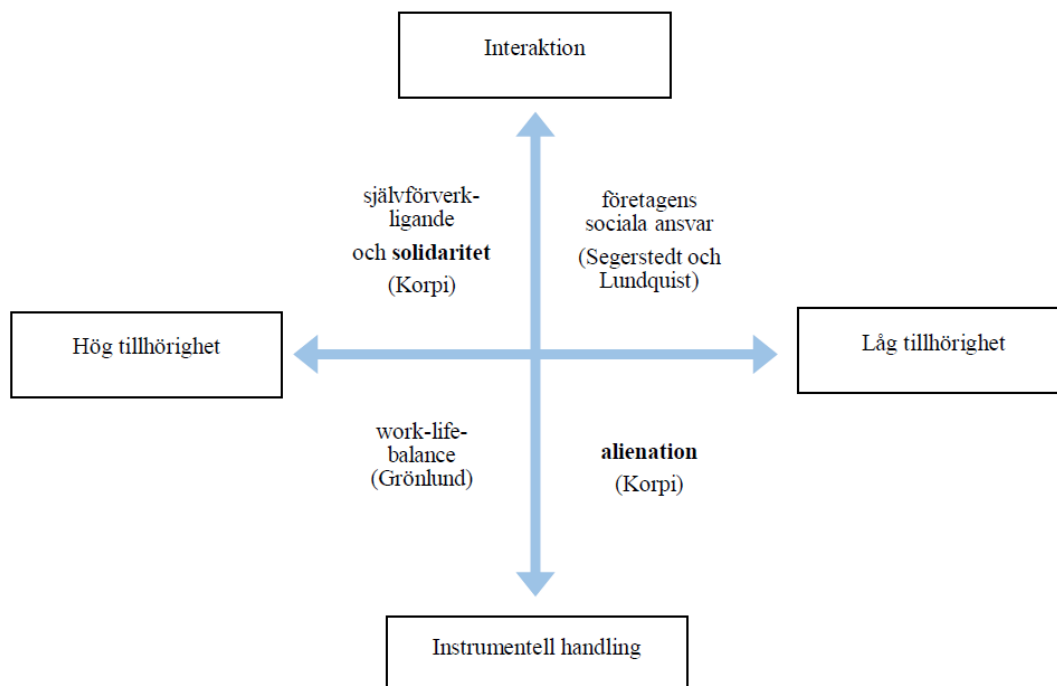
Interaktion

självförverkligande och **solidaritet** (Korpi)

företagens sociala ansvar (Segerstedt och Lundquist)

Hög tillhörighet

Låg tillhörighet

work-life-balance (Grönlund)

**alienation** (Korpi)

Instrumentell handling